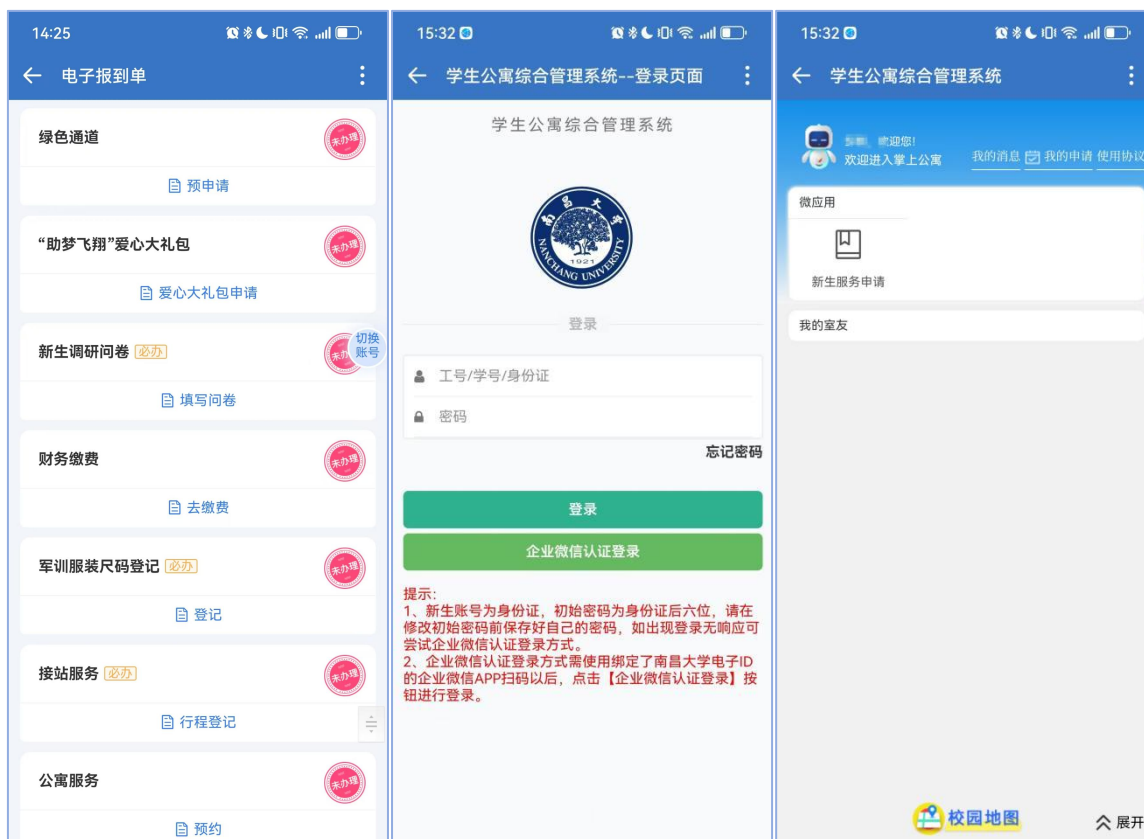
14:25

← 电子报到单

绿色通道 未办理
预申请

"助梦飞翔"爱心大礼包 未办理
爱心大礼包申请

新生调研问卷 必办 未办理 切换账号
填写问卷

财务缴费 未办理
去缴费

军训服装尺码登记 必办 未办理
登记

接站服务 必办 未办理
行程登记

公寓服务 未办理
预约

15:32

← 学生公寓综合管理系统--登录页面

学生公寓综合管理系统

南昌大学 1921 NANCHANG UNIVERSITY

登录

工号/学号/身份证

密码

忘记密码

登录

企业微信认证登录

提示:
1、新生账号为身份证，初始密码为身份证后六位，请在修改初始密码前保存好自己的密码，如出现登录无响应可尝试企业微信认证登录方式。
2、企业微信认证登录方式需使用绑定了南昌大学电子ID的企业微信APP扫码以后，点击【企业微信认证登录】按钮进行登录。

15:32

← 学生公寓综合管理系统

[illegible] 欢迎您!
欢迎进入掌上公寓

我的消息 我的申请 使用协议

微应用

新生服务申请

我的室友

校园地图

展开